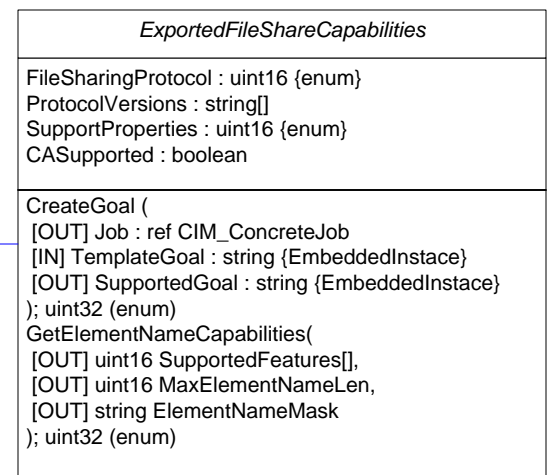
ExportedFileShareCapabilities

FileSharingProtocol : uint16 {enum}
ProtocolVersions : string[]
SupportProperties : uint16 {enum}
CASupported : boolean

CreateGoal (
[OUT] Job : ref CIM_ConcreteJob
[IN] TemplateGoal : string {EmbeddedInstace}
[OUT] SupportedGoal : string {EmbeddedInstace}
); uint32 (enum)
GetElementNameCapabilities(
[OUT] uint16 SupportedFeatures[],
[OUT] uint16 MaxElementNameLen,
[OUT] string ElementNameMask
); uint32 (enum)